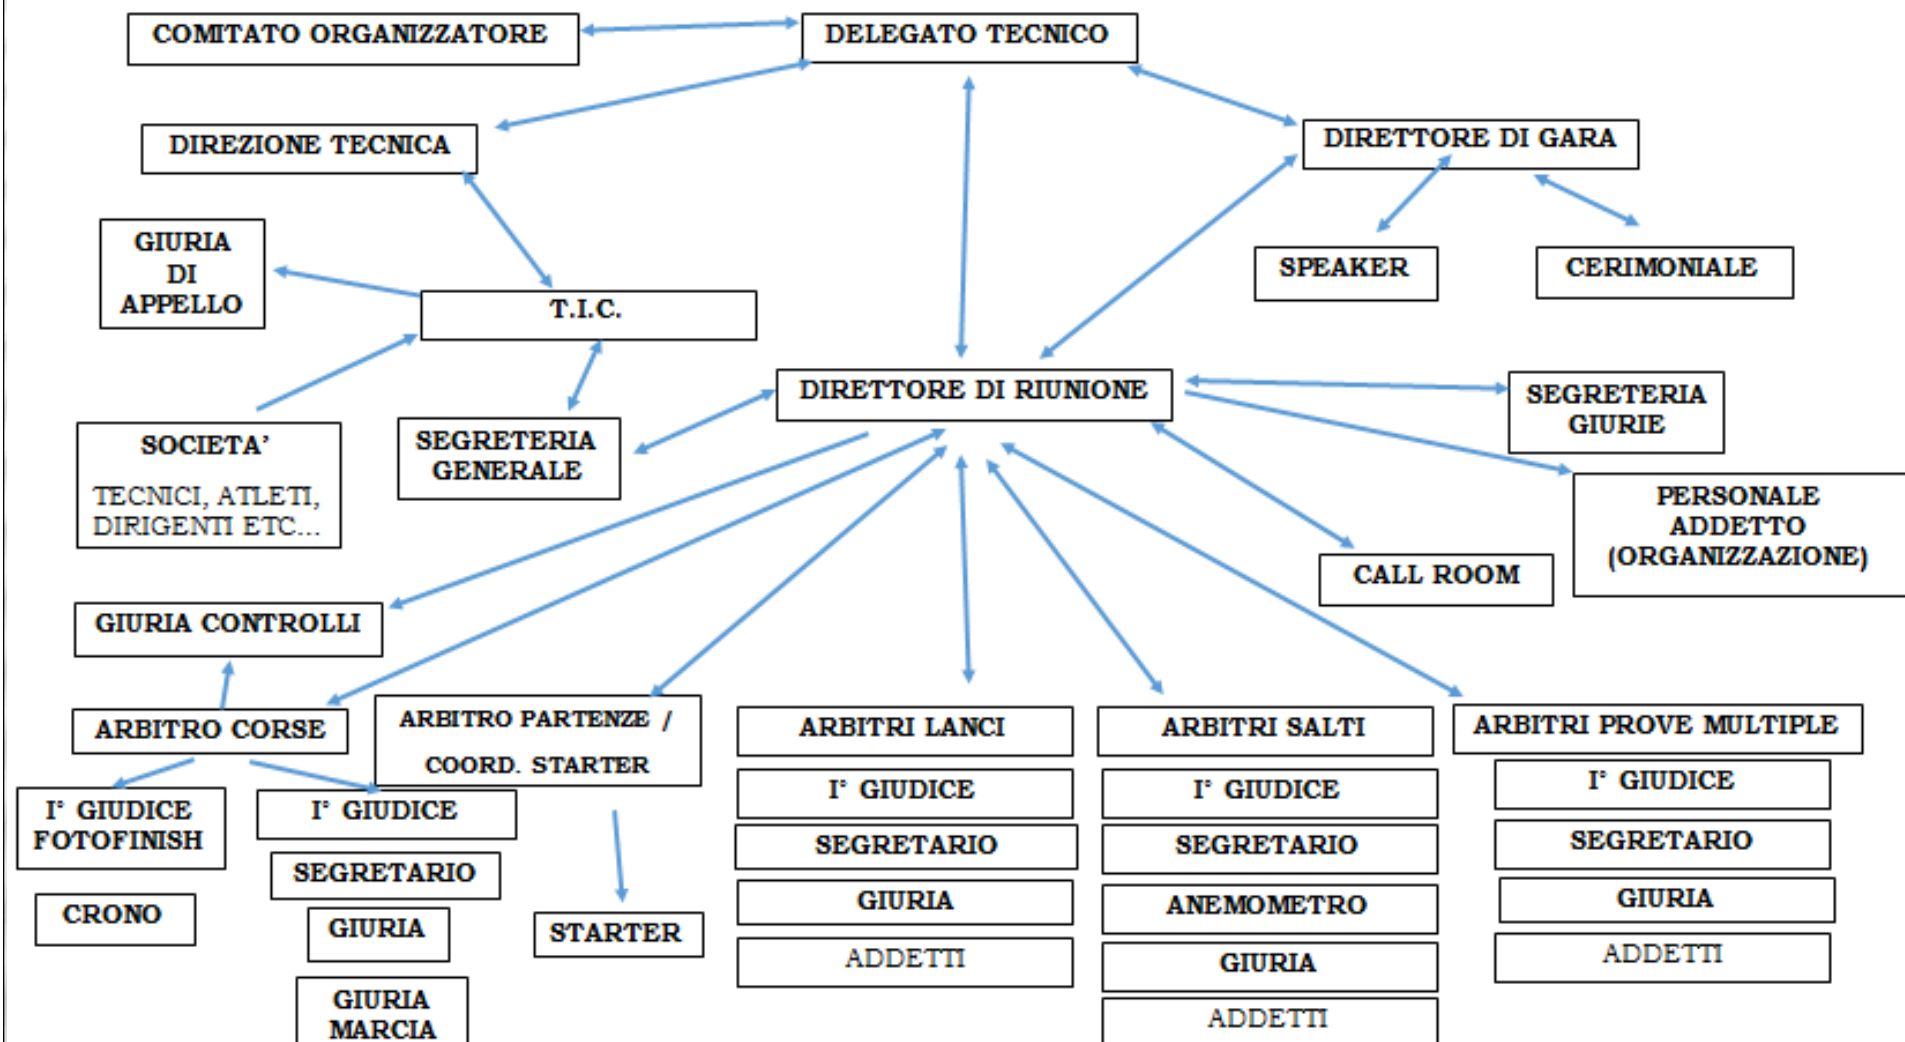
COMITATO ORGANIZZATORE

DELEGATO TECNICO

DIREZIONE TECNICA

DIRETTORE DI GARA

SPEAKER

CERIMONIALE

GIURIA DI APPELLO

T.I.C.

DIRETTORE DI RIUNIONE

SEGRETERIA GIURIE

SOCIETA'

TECNICI, ATLETI, DIRIGENTI ETC...

SEGRETERIA GENERALE

PERSONALE ADDETTO (ORGANIZZAZIONE)

CALL ROOM

GIURIA CONTROLLI

ARBITRO CORSE

ARBITRO PARTENZE / COORD. STARTER

ARBITRI LANCI

ARBITRI SALTI

ARBITRI PROVE MULTIPLE

I° GIUDICE FOTOFINISH

I° GIUDICE

CRONO

SEGRETARIO

GIURIA

GIURIA MARCIA

STARTER

I° GIUDICE

SEGRETARIO

GIURIA

ADDETTI

I° GIUDICE

SEGRETARIO

ANEMOMETRO

GIURIA

ADDETTI

I° GIUDICE

SEGRETARIO

GIURIA

ADDETTI